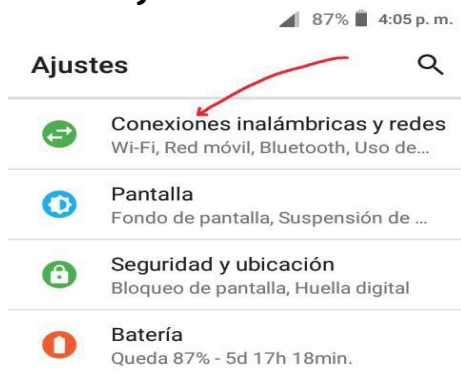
87% 4:05 p. m.

Ajustes

Conexiones inalámbricas y redes
Wi-Fi, Red móvil, Bluetooth, Uso de...

Pantalla
Fondo de pantalla, Suspensión de ...

Seguridad y ubicación
Bloqueo de pantalla, Huella digital

Batería
Queda 87% - 5d 17h 18min.